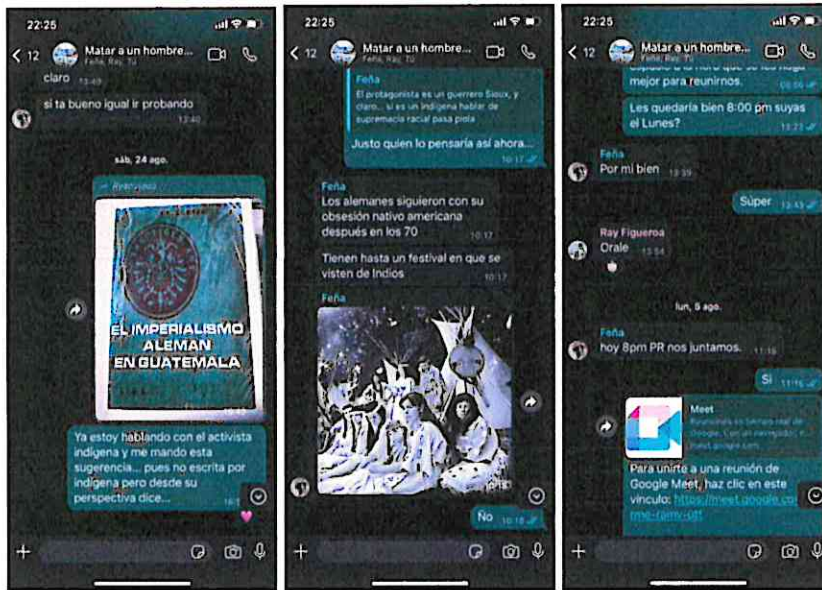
22:25

12 Matar a un hombre...
Feña, Ray, Tú

claro 13:40

si ta bueno igual ir probando 13:40

sáb, 24 ago.

Reenviado

EL IMPERIALISMO ALEMAN EN GUATEMALA

Ya estoy hablando con el activista indigena y me mando esta sugerencia... pues no escrita por indigena pero desde su perspectiva dice... 16:5

22:25

12 Matar a un hombre...
Feña, Ray, Tú

Feña
El protagonista es un guerrero Sioux, y claro... si es un indígena hablar de supremacia racial pasa piola

Justo quien lo pensaría así ahora... 10:17

Feña
Los alemanes siguieron con su obsesión nativo americana después en los 70 10:17

Tienen hasta un festival en que se visten de Indios 10:17

Feña

No 10:18

22:25

12 Matar a un hombre...
Feña, Ray, Tú

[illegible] mejor para reunirnos. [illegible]

Les quedaría bien 8:00 pm suyas el Lunes? 13:2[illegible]

Feña
Por mi bien 13:39

Súper 13:43

Ray Figueroa
Orale 13:54

lun, 5 ago.

Feña
hoy 8pm PR nos juntamos. 11:16

Si 11:16

Meet
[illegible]

Para unirte a una reunión de Google Meet, haz clic en este vínculo: https://meet.google.co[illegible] tme-rajmv-ott